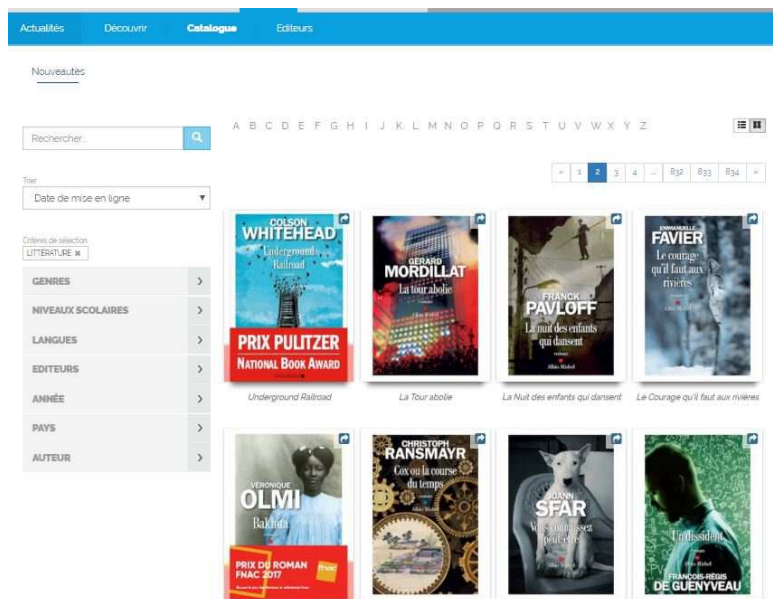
Actualités Découvrir Catalogue Editeurs

Nouveautés

Rechercher...

Trier
Date de mise en ligne

Critères de sélection
LITTERATURE ✖

GENRES
NIVEAUX SCOLAIRES
LANGUES
EDITEURS
ANNÉE
PAYS
AUTEUR

A B C D E F G H I J K L M N O P Q R S T U V W X Y Z

« 1 2 3 4 ... 832 833 834 »

COLSON WHITEHEAD
Underground Railroad
PRIX PULITZER
NATIONAL BOOK AWARD
Underground Railroad

GÉRARD MORDILLAT
La tour abolie
Albin Michel
La Tour abolie

FRANCK PAVLOFF
La nuit des enfants qui dansent
roman
Albin Michel
La Nuit des enfants qui dansent

EMMANUELLE FAVIER
Le courage qu'il faut aux rivières
Albin Michel
Le Courage qu'il faut aux rivières

VÉRONIQUE OLMI
Bakhita
PRIX DU ROMAN FNAC 2017
fnac

CHRISTOPH RANSMAYR
Cox ou la course du temps
Albin Michel

JOANN SFAR
Vous connaissez peut-être

Un dissident
FRANÇOIS-RÉGIS DE GUENYVEAU